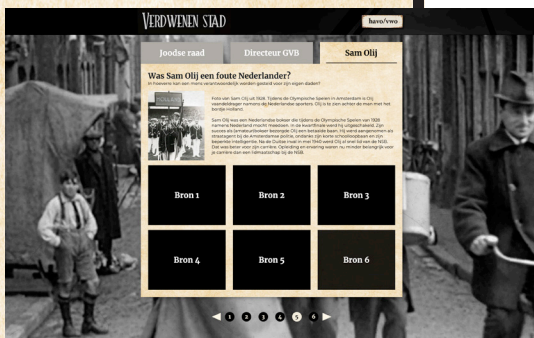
VERDWENEN STAD

havo/vwo

Joodse raad

Directeur GVB

Sam Olij

Was Sam Olij een foute Nederlander?

In hoeverre kan een mens verantwoordelijk worden gesteld voor zijn eigen daden?

Foto van Sam Olij uit 1928. Tijdens de Olympische Spelen in Amsterdam is Olij vaandeldrager namens de Nederlandse sporters. Olij is te zien achter de man met het bordje Holland.

Sam Olij was een Nederlandse bokser die tijdens de Olympische Spelen van 1928 namens Nederland mocht meedoen. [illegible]

Bron 1

Bron 2

Bron 3

Bron 4

Bron 5

Bron 6

1 2 3 4 5 6